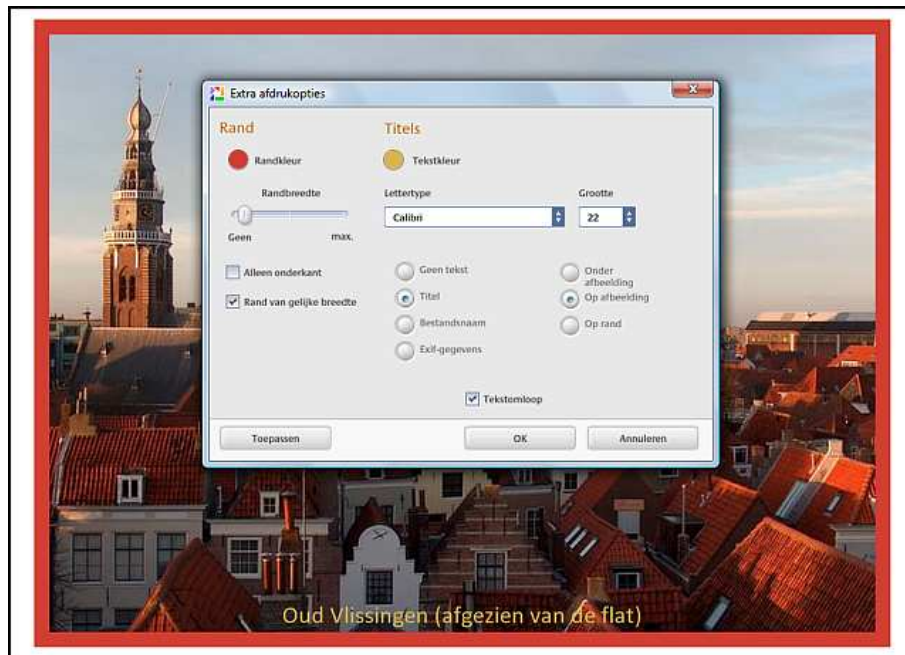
Extra afdrukopties

Rand

Randkleur

Randbreedte

Geen

max.

Alleen onderkant

Rand van gelijke breedte

Titels

Tekstkleur

Lettertype

Calibri

Grootte

22

Geen tekst

Titel

Bestandsnaam

Exif-gegevens

Onder afbeelding

Op afbeelding

Op rand

Tekstomloop

Toepassen

OK

Annuleren

Oud Vlissingen (afgezien van de flat)